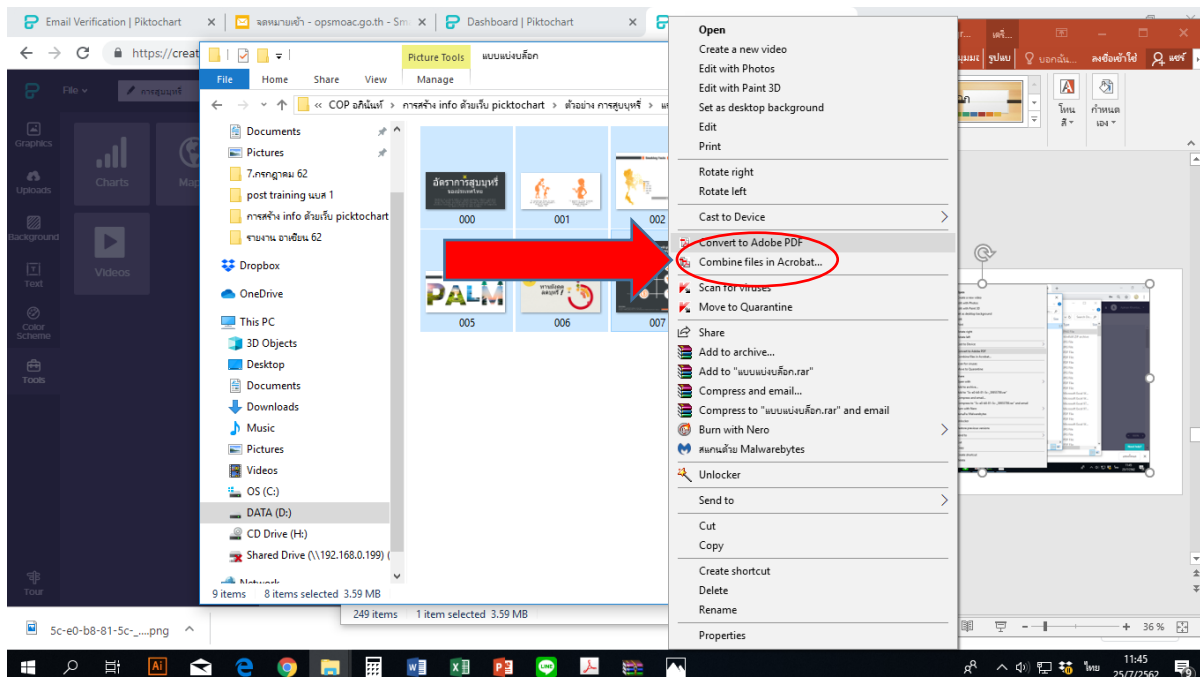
Email Verification | Piktochart
จดหมายเข้า - opsmoac.go.th - Sm
Dashboard | Piktochart
https://creat
File
การสืบบุหรี่
Graphics
Uploads
Background
Text
Color Scheme
Tools
Tour
Charts
Map
Videos
Picture Tools
แบบแบ่งบล็อก
File
Home
Share
View
Manage
« COP อภินันท์ › การสร้าง info ด้วยเว็บ picktochart › ตัวอย่าง การสูบบุหรี่ › แ
Documents
Pictures
7.กรกฎาคม 62
post training นบส 1
การสร้าง info ด้วยเว็บ picktochart
รายงาน อาเซียน 62
Dropbox
OneDrive
This PC
3D Objects
Desktop
Documents
Downloads
Music
Pictures
Videos
OS (C:)
DATA (D:)
CD Drive (H:)
Shared Drive (\\192.168.0.199) (
Network
9 items
8 items selected 3.59 MB
000
001
002
005
006
007
PALM
249 items
1 item selected 3.59 MB
Open
Create a new video
Edit with Photos
Edit with Paint 3D
Set as desktop background
Edit
Print
Rotate right
Rotate left
Cast to Device
Convert to Adobe PDF
Combine files in Acrobat...
Scan for viruses
Move to Quarantine
Share
Add to archive...
Add to "แบบแบ่งบล็อก.rar"
Compress and email...
Compress to "แบบแบ่งบล็อก.rar" and email
Burn with Nero
สแกนด้วย Malwarebytes
Unlocker
Send to
Cut
Copy
Create shortcut
Delete
Rename
Properties
รูปแบบ
บอกฉัน...
ลงชื่อเข้าใช้
แชร์
กำหนดเอง
36 %
5c-e0-b8-81-5c-....png
ไทย
11:45
25/7/2562